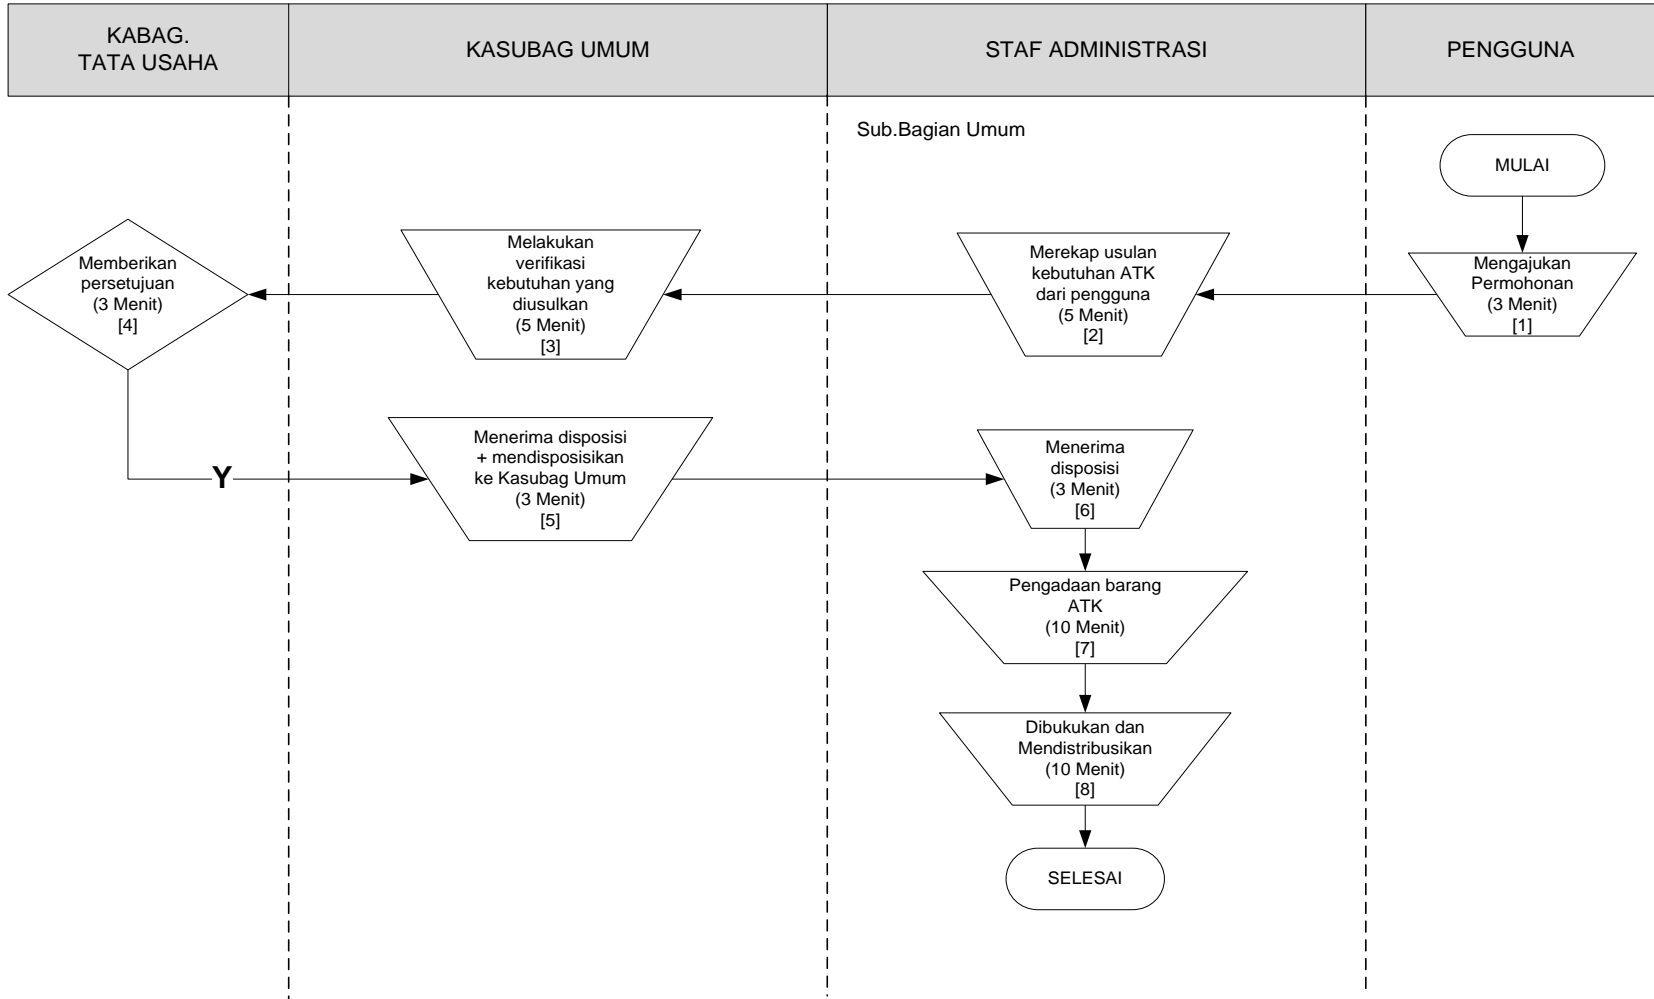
| KABAG. TATA USAHA | KASUBAG UMUM | STAF ADMINISTRASI | PENGGUNA |
|---|---|---|---|

Sub.Bagian Umum

MULAI

Mengajukan Permohonan (3 Menit) [1]

Merekap usulan kebutuhan ATK dari pengguna (5 Menit) [2]

Melakukan verifikasi kebutuhan yang diusulkan (5 Menit) [3]

Memberikan persetujuan (3 Menit) [4]

Y

Menerima disposisi + mendisposisikan ke Kasubag Umum (3 Menit) [5]

Menerima disposisi (3 Menit) [6]

Pengadaan barang ATK (10 Menit) [7]

Dibukukan dan Mendistribusikan (10 Menit) [8]

SELESAI